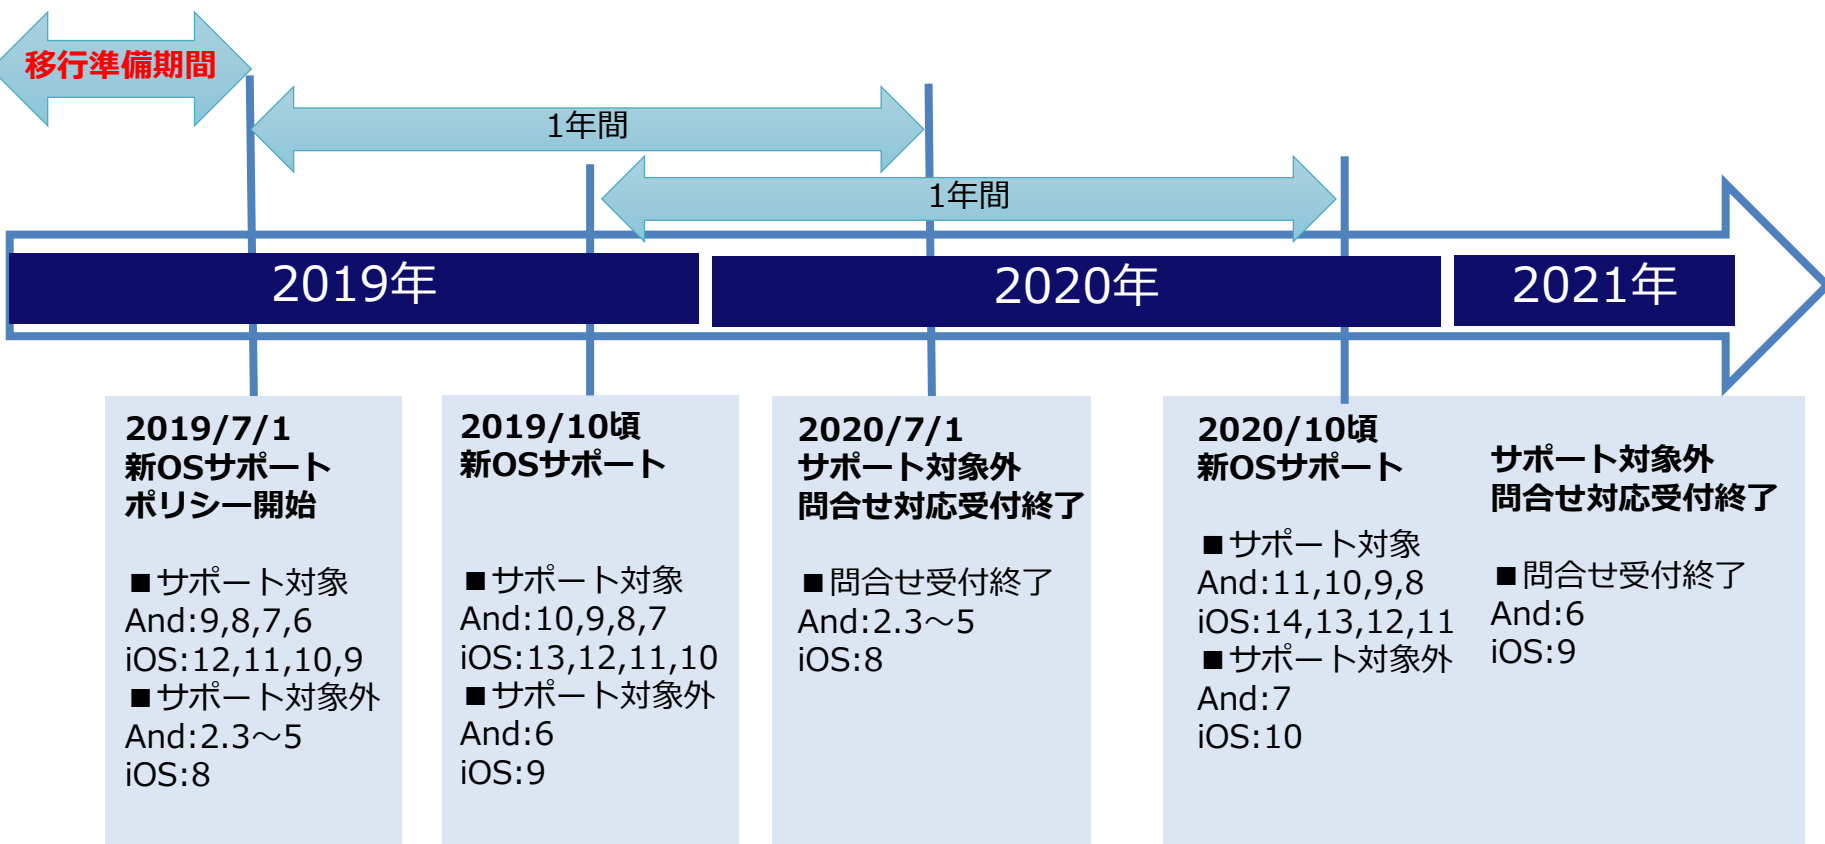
移行準備期間

1年間

1年間

2019年

2020年

2021年

2019/7/1
新OSサポート
ポリシー開始

■サポート対象
And:9,8,7,6
iOS:12,11,10,9
■サポート対象外
And:2.3～5
iOS:8

2019/10頃
新OSサポート

■サポート対象
And:10,9,8,7
iOS:13,12,11,10
■サポート対象外
And:6
iOS:9

2020/7/1
サポート対象外
問合せ対応受付終了

■問合せ受付終了
And:2.3～5
iOS:8

2020/10頃
新OSサポート

■サポート対象
And:11,10,9,8
iOS:14,13,12,11
■サポート対象外
And:7
iOS:10

サポート対象外
問合せ対応受付終了

■問合せ受付終了
And:6
iOS:9